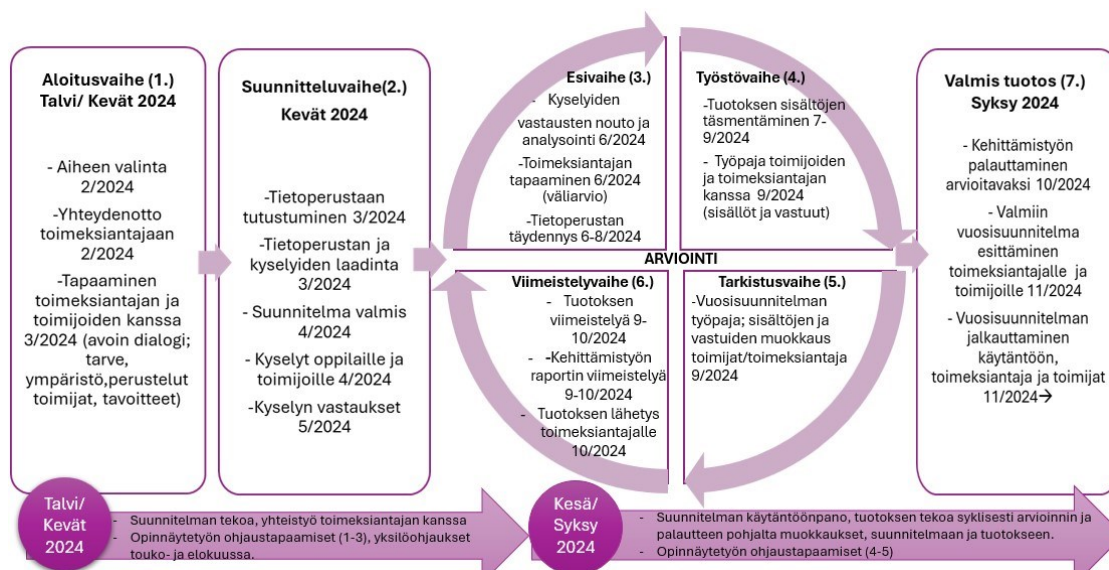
Aloitusvaihe (1.)
Talvi/ Kevät 2024

- Aiheen valinta 2/2024
-Yhteydenotto toimeksiantajaan 2/2024
-Tapaaminen toimeksiantajan ja toimijoiden kanssa 3/2024 (avoin dialogi; tarve, ympäristö,perustelut toimijat, tavoitteet)

Suunnitteluvaihe(2.)
Kevät 2024

-Tietoperustaan tutustuminen 3/2024
-Tietoperustan ja kyselyiden laadinta 3/2024
- Suunnitelma valmis 4/2024
- Kyselyt oppilaille ja toimijoille 4/2024
-Kyselyn vastaukset 5/2024

Esivaihe (3.)
- Kyselyiden vastausten nouto ja analysointi 6/2024
-Toimeksiantajan tapaaminen 6/2024 (väliarvio)
-Tietoperustan täydennys 6-8/2024

Työstövaihe (4.)
-Tuotoksen sisältöjen täsmentäminen 7-9/2024
- Työpaja toimijoiden ja toimeksiantajan kanssa 9/2024 (sisällöt ja vastuut)

ARVIOINTI

Viimeistelyvaihe (6.)
- Tuotoksen viimeistelyä 9-10/2024
- -Kehittämistyön raportin viimeistelyä 9-10/2024
- Tuotoksen lähetys toimeksiantajalle 10/2024

Tarkistusvaihe (5.)
-Vuosisuunnitelman työpaja; sisältöjen ja vastuiden muokkaus toimijat/toimeksiantaja 9/2024

Valmis tuotos (7.)
Syksy 2024

- Kehittämistyön palauttaminen arvioitavaksi 10/2024
- Valmiin vuosisuunnitelma esittäminen toimeksiantajalle ja toimijoille 11/2024
- Vuosisuunnitelman jalkauttaminen käytäntöön, toimeksiantaja ja toimijat 11/2024→

Talvi/ Kevät 2024
- Suunnitelman tekoa, yhteistyö toimeksiantajan kanssa
- Opinnäytetyön ohjaustapaamiset (1-3), yksilöohjaukset touko- ja elokuussa.

Kesä/ Syksy 2024
- Suunnitelman käytäntöönpano, tuotoksen tekoa syklisesti arvioinnin ja palautteen pohjalta muokkaukset, suunnitelmaan ja tuotokseen.
- Opinnäytetyön ohjaustapaamiset (4-5)